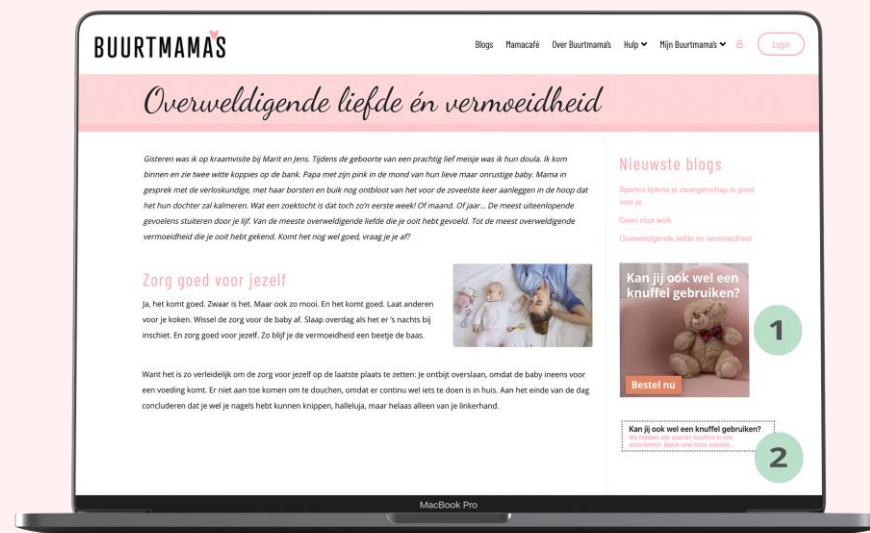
BUURTMAMAS

Blogs Mamacafé Over Buurtmama's Hulp Mijn Buurtmama's Login

Overweldigende liefde én vermoeidheid

Gisteren was ik op kraamvisite bij Marit en Jens. Tijdens de geboorte van een prachtig lief meisje was ik hun doula. Ik kom binnen en zie twee witte koppies op de bank. Papa met zijn pink in de mond van hun lieve maar onrustige baby. Mama in gesprek met de verloskundige, met haar borsten en buik nog ontbloot van het voor de zoveelste keer aanleggen in de hoop dat het hun dochter zal kalmeren. Wat een zoektocht is dat toch zo'n eerste week! Of maand. Of jaar... De meest uiteenlopende gevoelens stuiteren door je lijf. Van de meeste overweldigende liefde die je ooit hebt gevoeld. Tot de meest overweldigende vermoeidheid die je ooit hebt gekend. Komt het nog wel goed, vraag je je af?

Zorg goed voor jezelf

Ja, het komt goed. Zwaar is het. Maar ook zo mooi. En het komt goed. Laat anderen voor je koken. Wissel de zorg voor de baby af. Slaap overdag als het er 's nachts bij inschiet. En zorg goed voor jezelf. Zo blijf je de vermoeidheid een beetje de baas.

Want het is zo verleidelijk om de zorg voor jezelf op de laatste plaats te zetten: Je ontbijt overslaan, omdat de baby ineens voor een voeding komt. Er niet aan toe komen om te douchen, omdat er continu wel iets te doen is in huis. Aan het einde van de dag concluderen dat je wel je nagels hebt kunnen knippen, halleluja, maar helaas alleen van je linkerhand.

Nieuwste blogs

Sporten tijdens je zwangerschap is goed voor je

Geen rnize wolk

Overweldigende liefde én vermoeidheid

Kan jij ook wel een knuffel gebruiken?

Bestel nu

1

Kan jij ook wel een knuffel gebruiken?

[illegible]

2

MacBook Pro